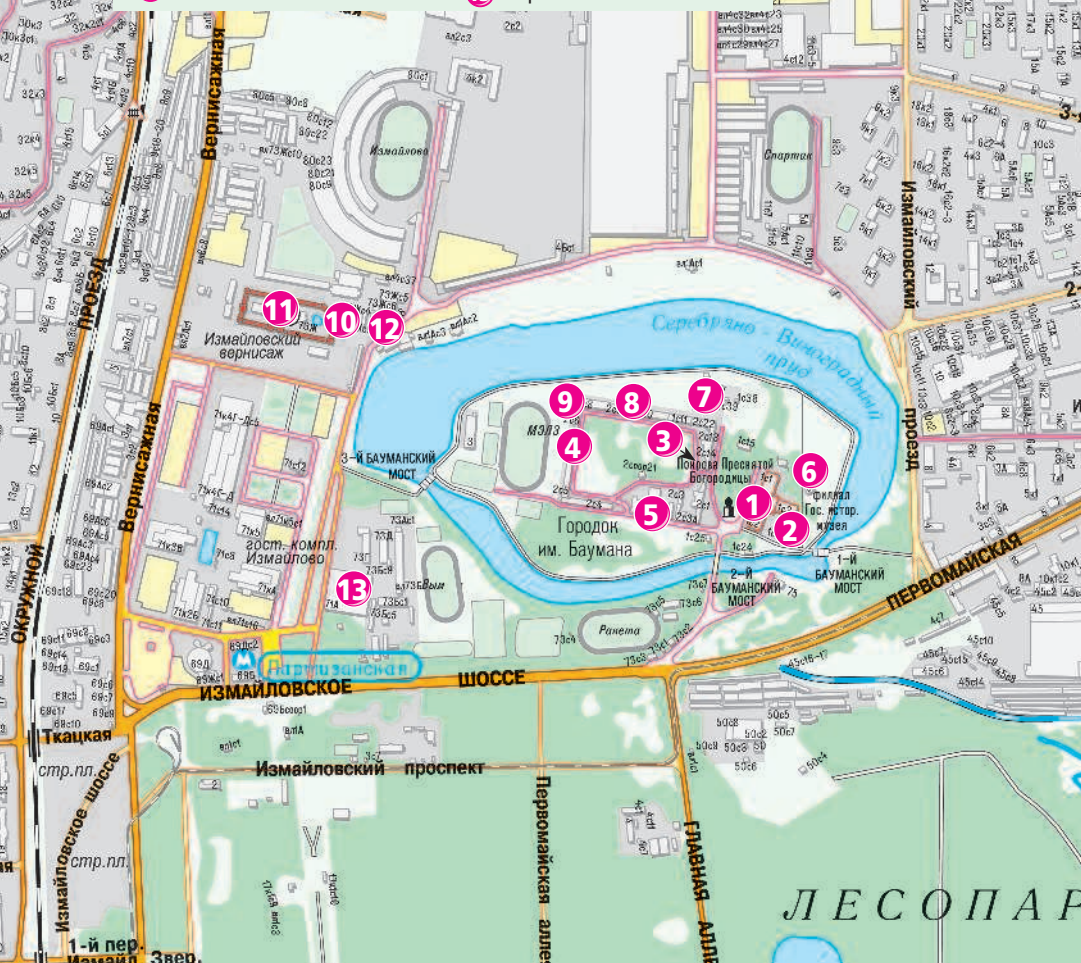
ВЕРНИСАЖНАЯ
Измайлово
Спартак
ИЗМАЙЛОВСКИЙ
ПРОЕЗД
ОКРУЖНОЙ
11
10
12
Измайловский вернисаж
Серебряно - Виноградный пруд
9
8
7
МЭЛЗ
4
3
Покрова Пресвятой Богородицы
6
3-Й БАУМАНСКИЙ МОСТ
1
филиал Гос. истор. музея
5
2
Городок им. Баумана
гост. компл. Измайлово
13
Вым
2-Й БАУМАНСКИЙ МОСТ
1-Й БАУМАНСКИЙ МОСТ
ПЕРВОМАЙСКАЯ
Вернисажная
Ракета
Партизанская
ИЗМАЙЛОВСКОЕ
ШОССЕ
Ткацкая
Измайловский проспект
стр.пл.
Измайловское шоссе
стр.пл.
Первомайская аллея
ГЛАВНАЯ АЛЛЕЯ
ЛЕСОПАР
1-й пер.
Измай
Звер.